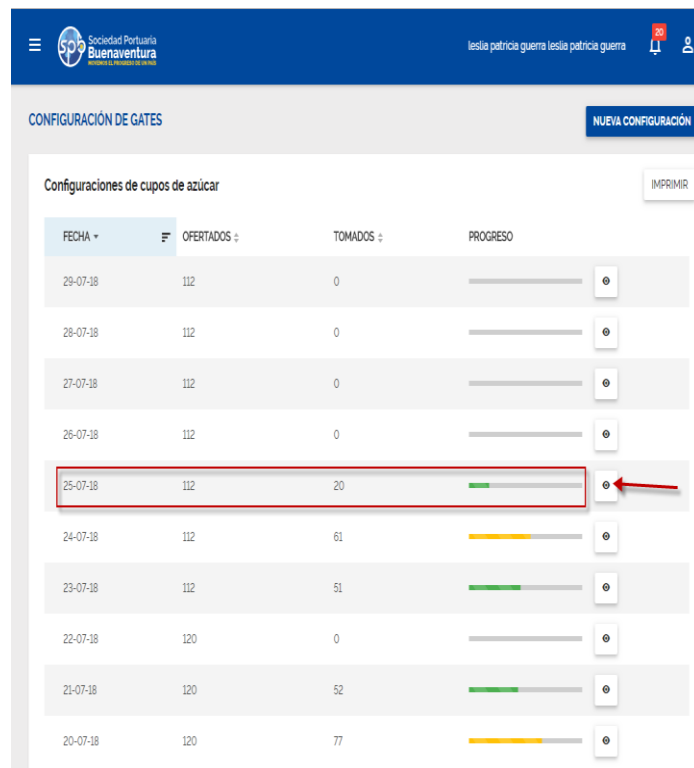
spb Sociedad Portuaria Buenaventura
MOVEMOS EL PROGRESO DE UN PAÍS

leslia patricia guerra leslia patricia guerra

20

CONFIGURACIÓN DE GATES

NUEVA CONFIGURACIÓN

Configuraciones de cupos de azúcar

IMPRIMIR

| FECHA | OFERTADOS | TOMADOS | PROGRESO |
|---|---|---|---|
| 29-07-18 | 112 | 0 | |
| 28-07-18 | 112 | 0 | |
| 27-07-18 | 112 | 0 | |
| 26-07-18 | 112 | 0 | |
| 25-07-18 | 112 | 20 | |
| 24-07-18 | 112 | 61 | |
| 23-07-18 | 112 | 51 | |
| 22-07-18 | 120 | 0 | |
| 21-07-18 | 120 | 52 | |
| 20-07-18 | 120 | 77 | |